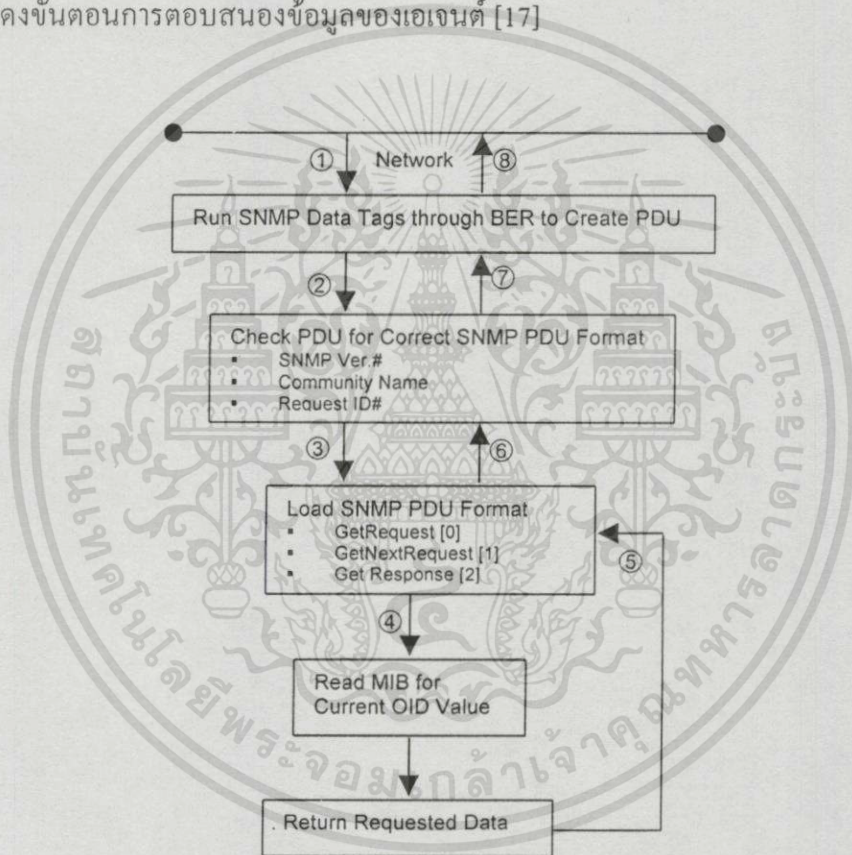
ดงขั้นตอนการตอบสนองข้อมูลของเอเจนต์ [17]

① Network ⑧

Run SNMP Data Tags through BER to Create PDU

② ⑦

Check PDU for Correct SNMP PDU Format
- SNMP Ver.#
- Community Name
- Request ID#

③ ⑥

Load SNMP PDU Format
- GetRequest [0]
- GetNextRequest [1]
- Get Response [2]

⑤

④

Read MIB for Current OID Value

. Return Requested Data

สถาบันเทคโนโลยีพระจอมเกล้าเจ้าคุณทหารลาดกระบัง